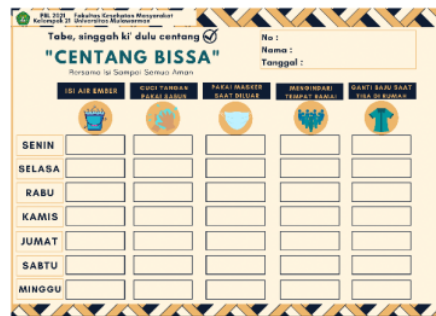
PBL 2020 Kelompok 21 Fakultas Kesehatan Masyarakat Universitas Mulawarman

Tabe, singgah ki' dulu centang ☑

"CENTANG BISSA"

Bersama Isi Sampai Semua Aman

No :
Nama :
Tanggal :

| | ISI AIR EMBER | CUCI TANGAN PAKAI SABUN | PAKAI MASKER SAAT DILUAR | MENGHINDARI TEMPAT RAMAI | GANTI BAJU SAAT TIBA DI RUMAH |
|---|---|---|---|---|---|
| SENIN | | | | | |
| SELASA | | | | | |
| RABU | | | | | |
| KAMIS | | | | | |
| JUMAT | | | | | |
| SABTU | | | | | |
| MINGGU | | | | | |